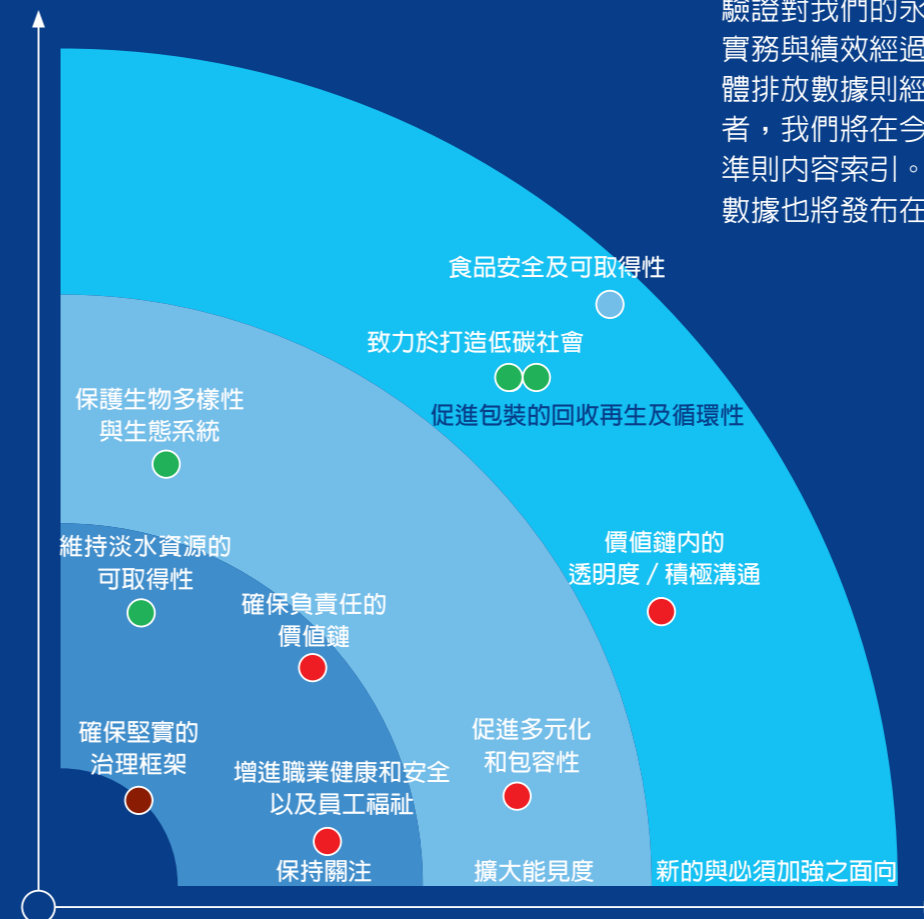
驗證對我們的承
實務與績效經過
體排放數據則經
者，我們將在今
準則內容索引。
數據也將發布在

食品安全及可取得性

致力於打造低碳社會

促進包裝的回收再生及循環性

保護生物多樣性
與生態系統

價值鏈內的
透明度 / 積極溝通

維持淡水資源的
可取得性

確保負責任的
價值鏈

確保堅實的
治理框架

促進多元化
和包容性

增進職業健康和安全
以及員工福祉

保持關注

擴大能見度

新的與必須加強之面向